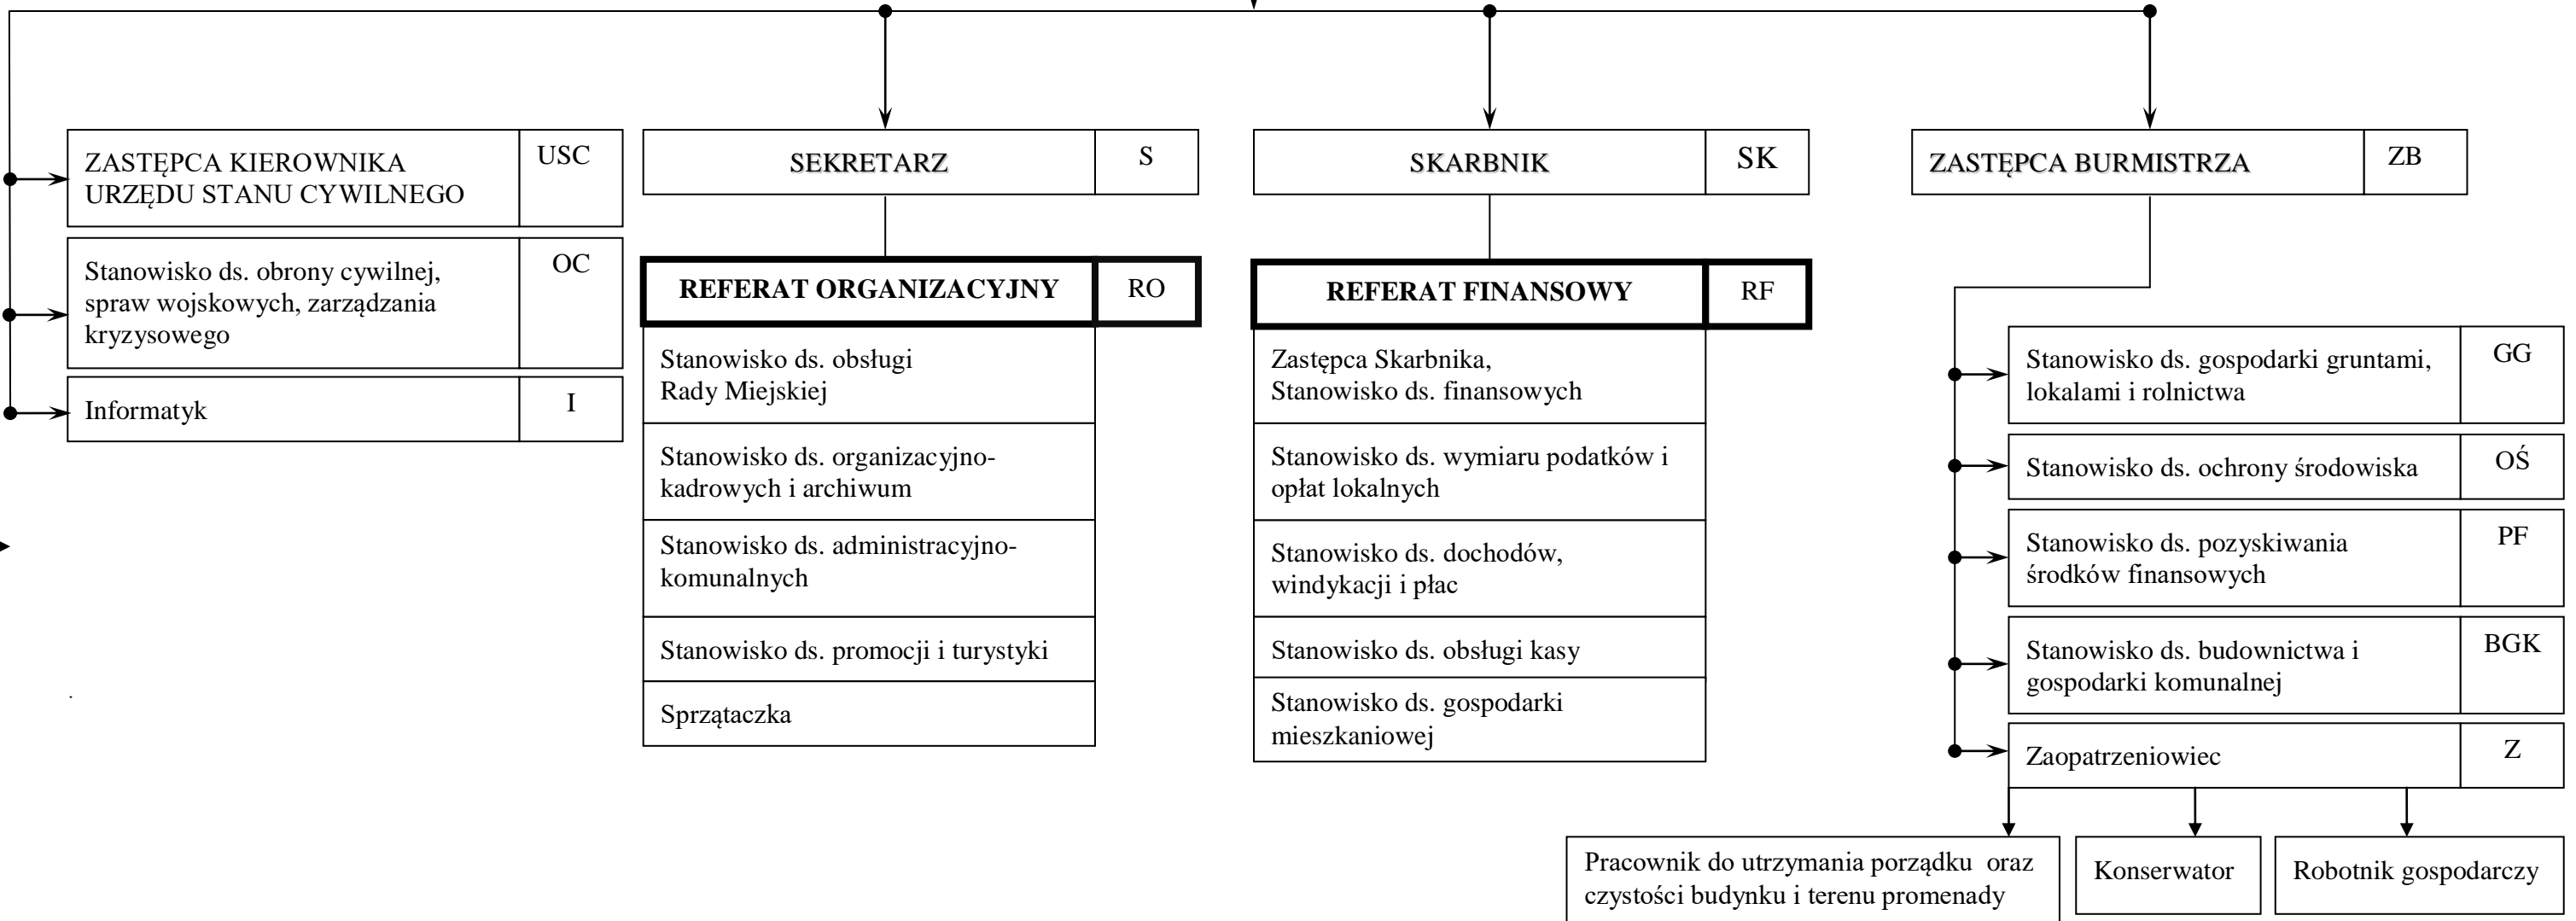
ZASTĘPCA KIEROWNIKA URZĘDU STANU CYWILNEGO | USC

Stanowisko ds. obrony cywilnej, spraw wojskowych, zarządzania kryzysowego | OC

Informatyk | I

SEKRETARZ | S

REFERAT ORGANIZACYJNY | RO

Stanowisko ds. obsługi Rady Miejskiej

Stanowisko ds. organizacyjno-kadrowych i archiwum

Stanowisko ds. administracyjno-komunalnych

Stanowisko ds. promocji i turystyki

Sprzątaczka

SKARBNIK | SK

REFERAT FINANSOWY | RF

Zastępca Skarbnika, Stanowisko ds. finansowych

Stanowisko ds. wymiaru podatków i opłat lokalnych

Stanowisko ds. dochodów, windykacji i płac

Stanowisko ds. obsługi kasy

Stanowisko ds. gospodarki mieszkaniowej

ZASTĘPCA BURMISTRZA | ZB

Stanowisko ds. gospodarki gruntami, lokalami i rolnictwa | GG

Stanowisko ds. ochrony środowiska | OŚ

Stanowisko ds. pozyskiwania środków finansowych | PF

Stanowisko ds. budownictwa i gospodarki komunalnej | BGK

Zaopatrzeniowiec | Z

Pracownik do utrzymania porządku oraz czystości budynku i terenu promenady

Konserwator

Robotnik gospodarczy